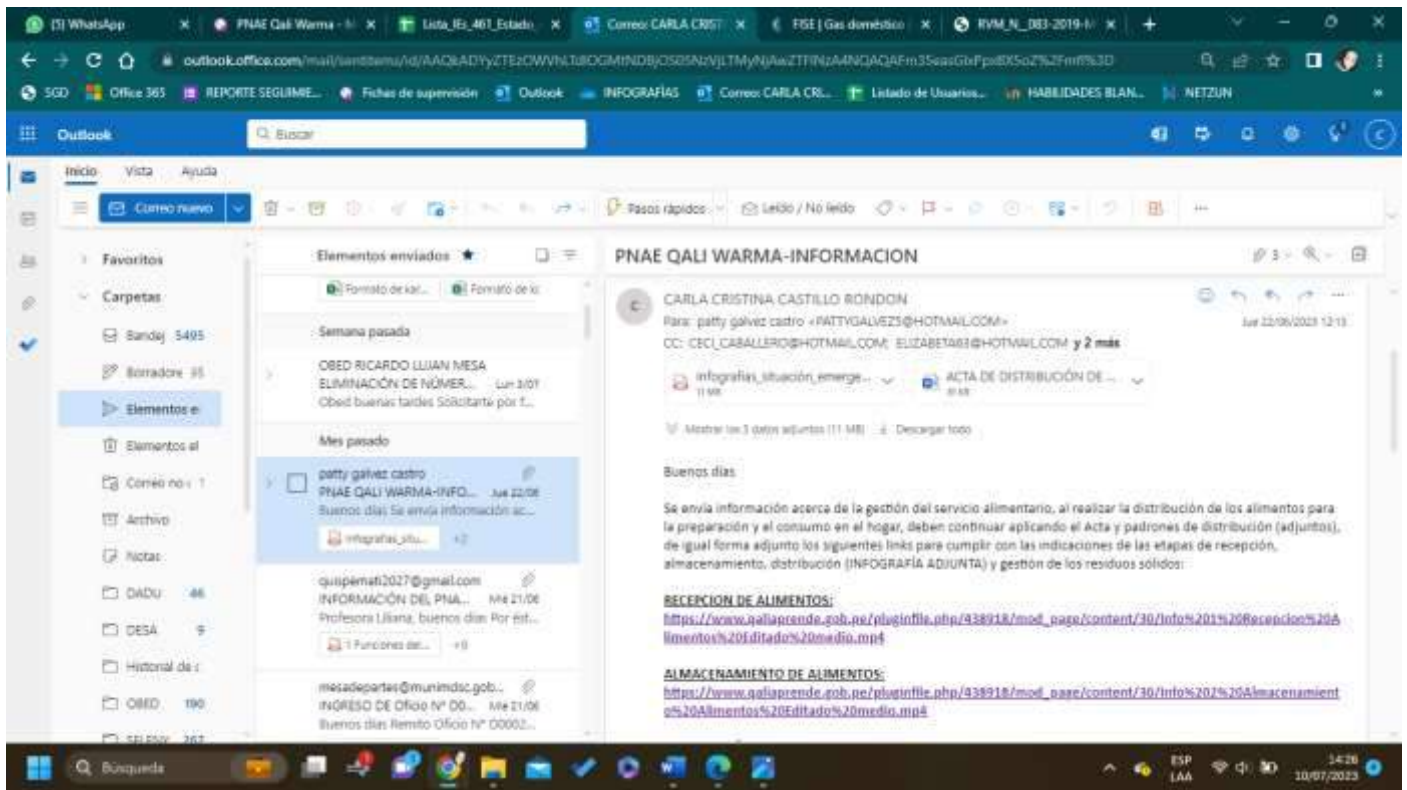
(5) WhatsApp | PNAE Qali Warma | Lista_IEs_461_Estado | Correo: CARLA CRIST | FISE | Gas doméstico | RVM_N_083-2019-M

outlook.office.com/mail/sentitems/id/AAQkADYyZTEzOWVhLTdlOGMtNDBjOS05NzVjLTMyNjAwZTFlNzA4NQAQAFm35easGbFpd0X5oZ%2Fmf%3D

SGD | Office 365 | REPORTE SEGUIMIE... | Fichas de supervisión | Outlook | INFOGRAFÍAS | Correo: CARLA CRI... | Listado de Usuarios... | HABILIDADES BLAN... | NETZUN

Outlook | Buscar

Inicio | Vista | Ayuda

Correo nuevo | Pasos rápidos | Leído / No leído

Favoritos
Carpetas
Bandej 5495
Borradore 35
Elementos e
Elementos el
Correo no 1
Archivo
Notas
DADU 46
DESA 9
Historial de
OBED 190
SELENY 267

Elementos enviados ★

Formato de ior... | Formato de io

Semana pasada

OBED RICARDO LUJAN MESA
ELIMINACIÓN DE NÚMER... Lun 3/07
Obed buenas tardes Solicitarle por f...

Mes pasado

patty galvez castro
PNAE QALI WARMA-INFO... Jue 22/06
Buenos días Se envía información ac...
infografias_situ... +2

quispemati2027@gmail.com
INFORMACIÓN DEL PNA... Mié 21/06
Profesora Liliana, buenos días Por est...
1 Funciones del... +8

mesadepartes@munimdsc.gob...
INGRESO DE Oficio Nº 00... Mié 21/06
Buenos días Remito Oficio Nº 00002...

PNAE QALI WARMA-INFORMACION

CARLA CRISTINA CASTILLO RONDON
Para: patty galvez castro <PATTYGALVEZ5@HOTMAIL.COM>
CC: CECI_CABALLERO@HOTMAIL.COM; ELIZABETA63@HOTMAIL.COM y 2 más
Jue 22/06/2023 12:13

infografias_situacion_emerge... 11 MB
ACTA DE DISTRIBUCIÓN DE ...

Mostrar los 3 datos adjuntos (11 MB) | Descargar todo

Buenos días

Se envía información acerca de la gestión del servicio alimentario, al realizar la distribución de los alimentos para la preparación y el consumo en el hogar, deben continuar aplicando el Acta y padrones de distribución (adjuntos), de igual forma adjunto los siguientes links para cumplir con las indicaciones de las etapas de recepción, almacenamiento, distribución (INFOGRAFÍA ADJUNTA) y gestión de los residuos sólidos:

RECEPCION DE ALIMENTOS:
https://www.qaliaprende.gob.pe/pluginfile.php/438918/mod_page/content/30/Info%201%20Recepcion%20Alimentos%20Editado%20medio.mp4

ALMACENAMIENTO DE ALIMENTOS:
https://www.qaliaprende.gob.pe/pluginfile.php/438918/mod_page/content/30/Info%202%20Almacenamiento%20Alimentos%20Editado%20medio.mp4

Búsqueda

ESP LAA 14:26 10/07/2023